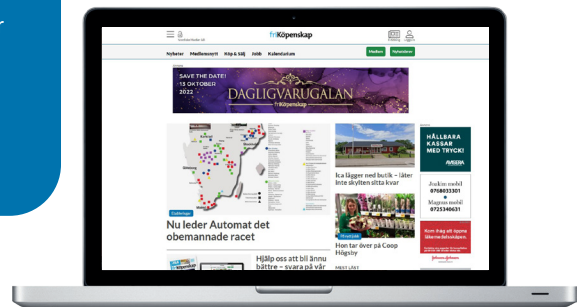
friKöpenskap

Nyheter Medlemsnytt Köp & Sälj Jobb Kalendarium

Medlem Nyhetsbrev

SAVE THE DATE!
13 OKTOBER
2022

DAGLIGVARUGALAN
friKöpenskap

Ica lägger ned butik – låter inte skylten sitta kvar

Nu leder Automat det obemannade racet

Hon tar över på Coop Högsby

Hjälp oss att bli ännu bättre – svara på vår

HÅLLBARA KASSAR MED TRYCK!

Joakim mobil
0768033301
Magnus mobil
0725340631